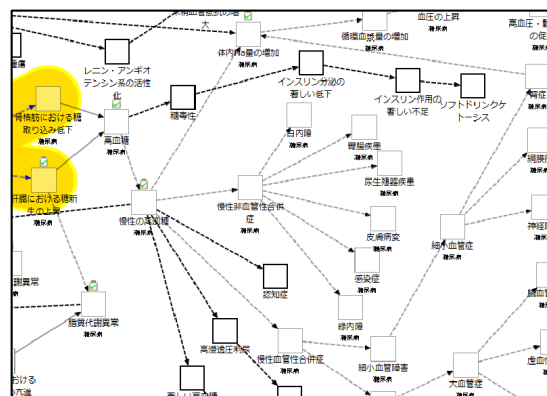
大
血圧の上昇
高血圧・
循環血漿量の増加
糖尿病
の促
体内Na量の増加
糖尿病
レニン・アンギオテンシン系の活性化
インスリン分泌の著しい低下
インスリン作用の著しい不足
ソフトドリンクケトーシス
糖尿病
骨格筋における糖取り込み低下
高血糖
糖毒性
白内障
胃腸疾患
糖尿病
肝臓における糖新生の上昇
糖尿病
尿生殖器疾患
慢性非細血管性合併症
糖尿病
慢性の高血糖
皮膚病変
細小血管症
神経
感染症
認知症
脂質代謝異常
緑内障
高浸透圧昇圧
慢性血管性合併症
細小血管障害
大血管症
おける